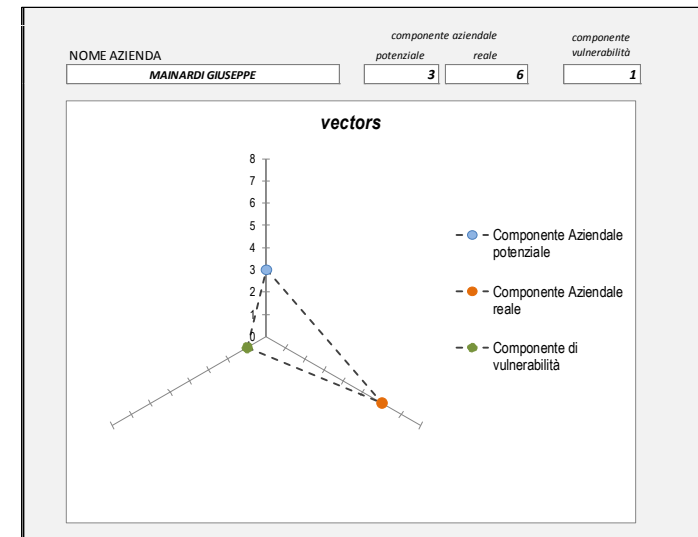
NOME AZIENDA

MAINARDI GIUSEPPE

componente aziendale

potenziale

3

reale

6

componente vulnerabilità

1

vectors

8
7
6
5
4
3
2
1
0

Componente Aziendale potenziale

Componente Aziendale reale

Componente di vulnerabilità